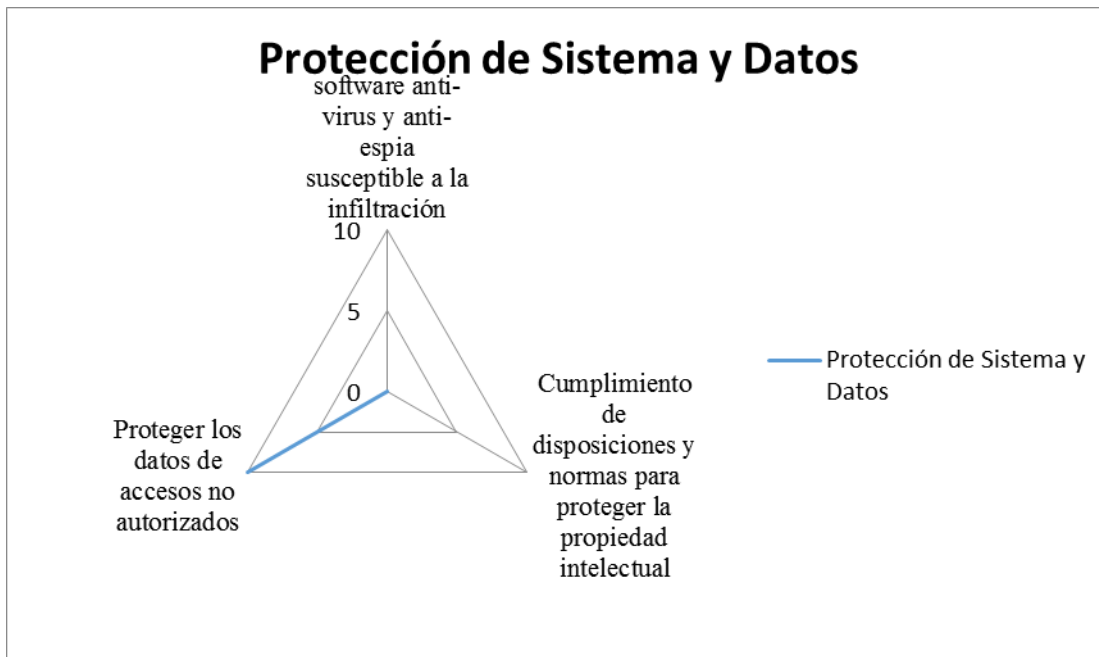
Protección de Sistema y Datos

software anti-virus y anti-espia susceptible a la infiltración

10

5

0

Cumplimiento de disposiciones y normas para proteger la propiedad intelectual

Proteger los datos de accesos no autorizados

Protección de Sistema y Datos